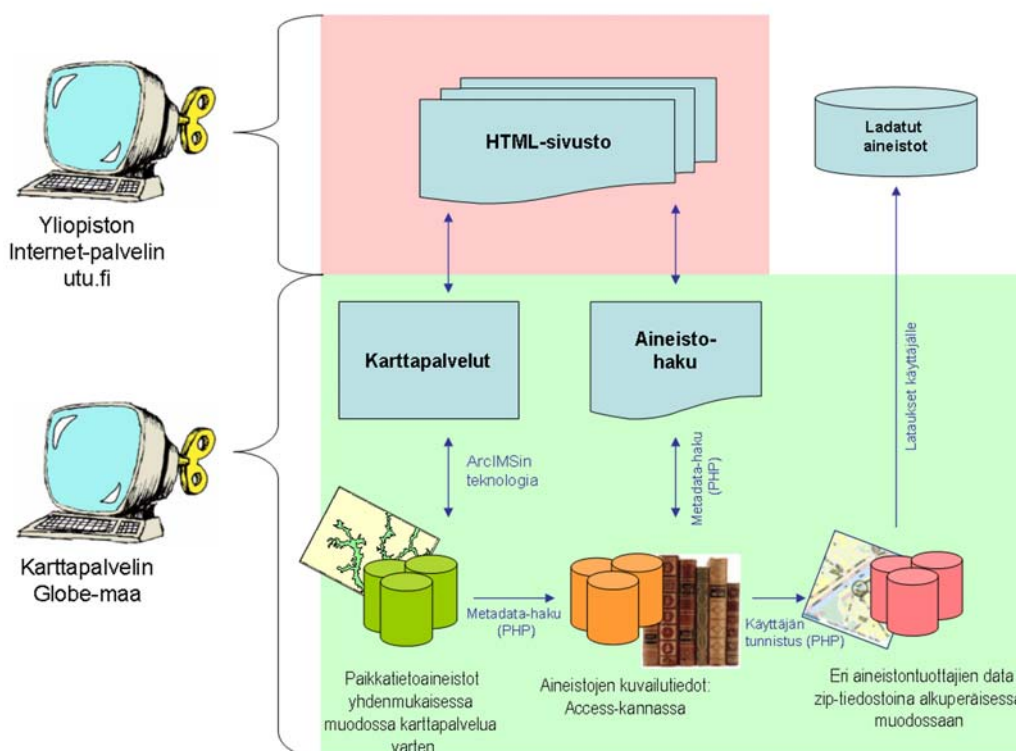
Yliopiston Internet-palvelin utu.fi

Karttapalvelin Globe-maa

HTML-sivusto

Ladatut aineistot

Karttapalvelut

Aineisto-haku

Lataukset käyttäjälle

ArcIMSin teknologia

Metadata-haku (PHP)

Metadata-haku (PHP)

Käyttäjän tunnistus (PHP)

Paikkatietoaineistot yhdenmukaisessa muodossa karttapalvelua varten

Aineistojen kuvailutiedot: Access-kannassa

Eri aineistontuottajien data zip-tiedostoina alkuperäisessä muodossaan